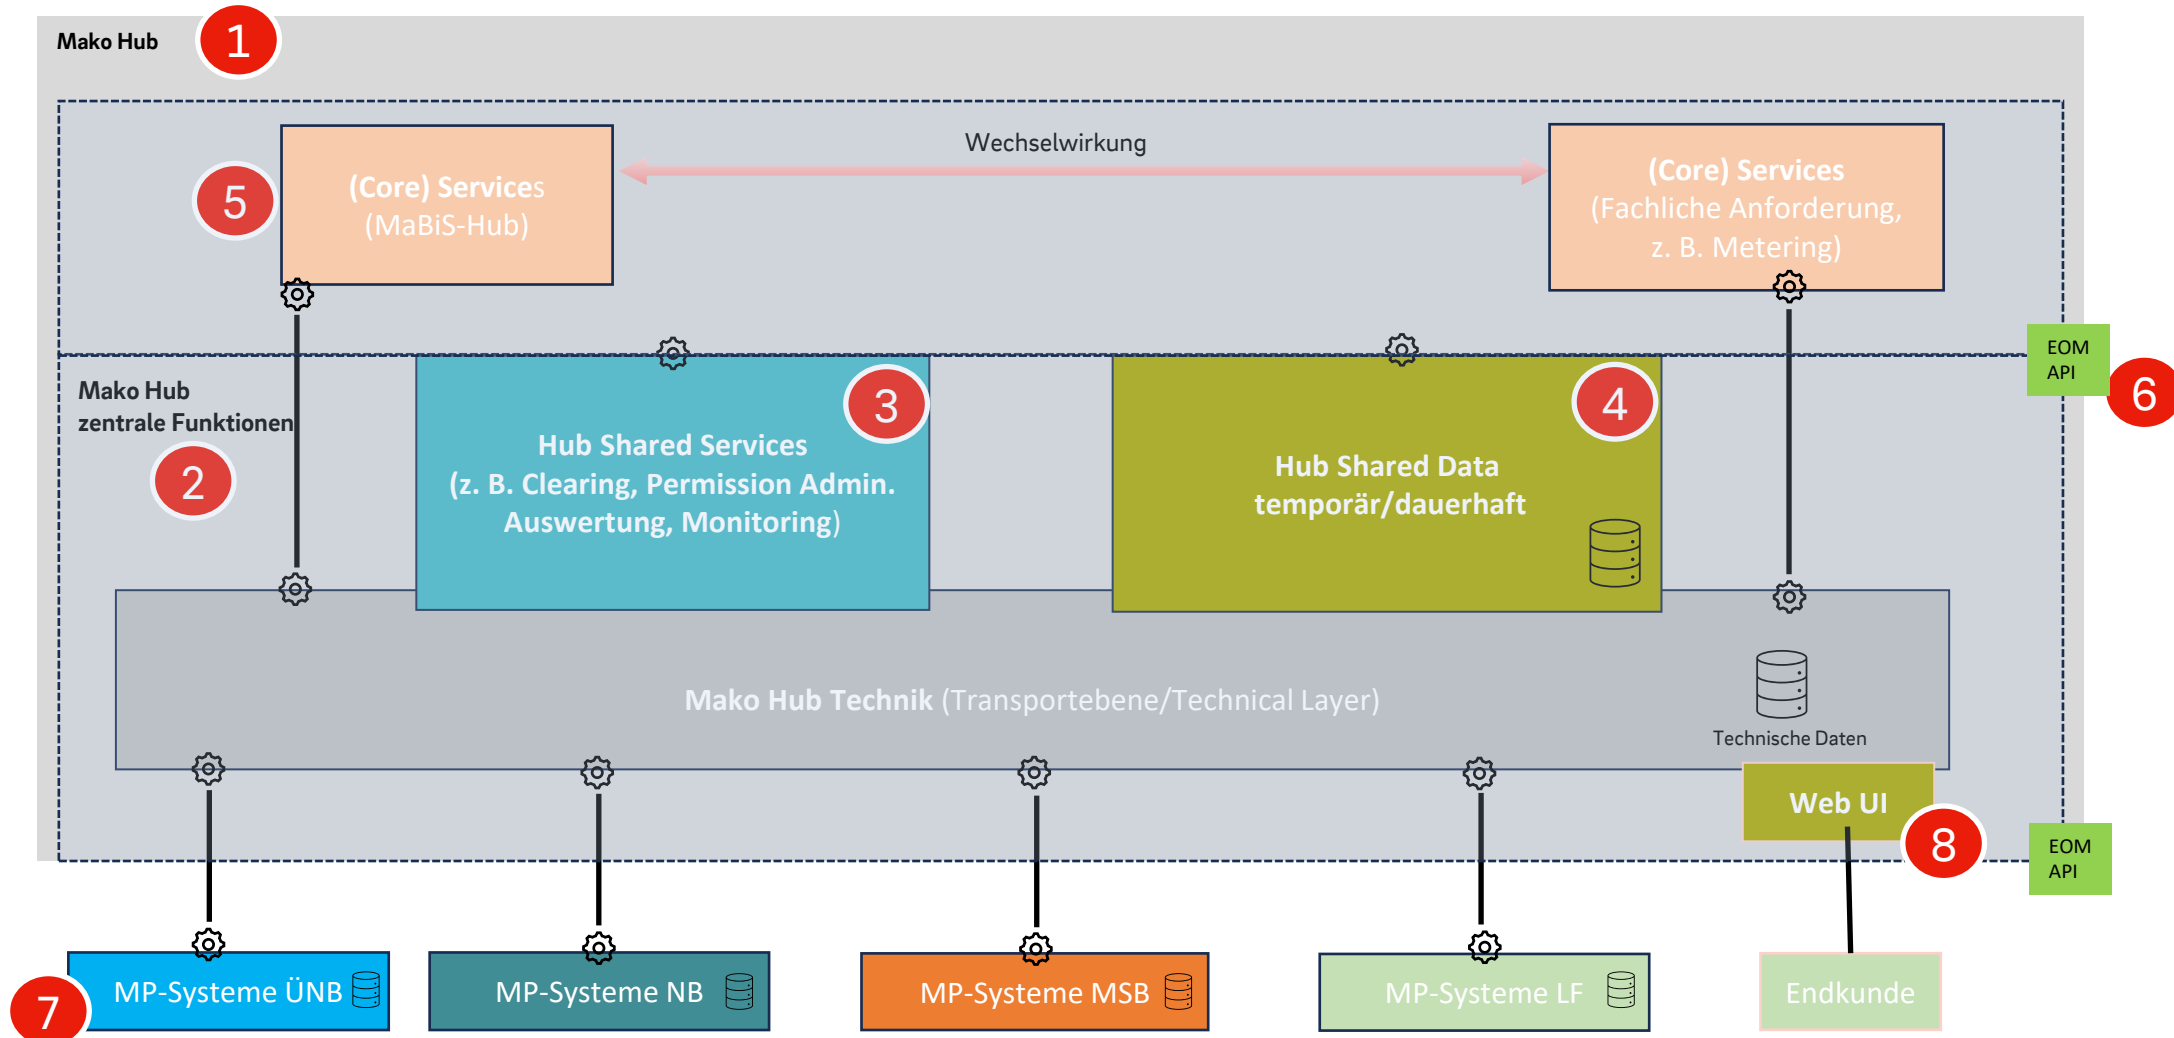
Mako Hub 1

5 (Core) Services (MaBiS-Hub)

Wechselwirkung

(Core) Services (Fachliche Anforderung, z. B. Metering)

EOM API 6

Mako Hub zentrale Funktionen 2

Hub Shared Services (z. B. Clearing, Permission Admin. Auswertung, Monitoring) 3

Hub Shared Data temporär/dauerhaft 4

Mako Hub Technik (Transportebene/Technical Layer)

Technische Daten

Web UI 8

EOM API

7 MP-Systeme ÜNB

MP-Systeme NB

MP-Systeme MSB

MP-Systeme LF

Endkunde